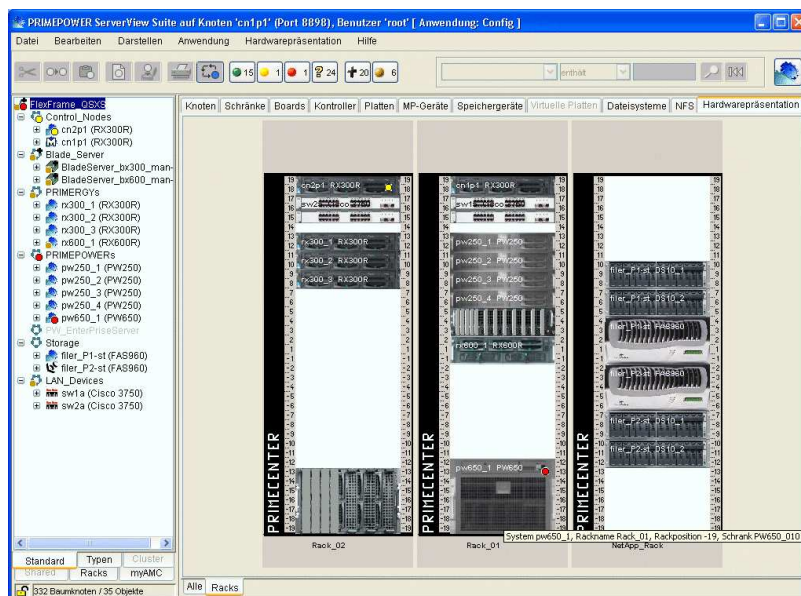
PRIMEPOWER ServerView Suite auf Knoten 'cn1p1' (Port 8898), Benutzer 'root' [ Anwendung: Config ]

Datei Bearbeiten Darstellen Anwendung Hardwarepräsentation Hilfe

15 1 1 24 20 6

enthält

FlexFrame_QSXS
Control_Nodes
cn2p1 (RX300R)
cn1p1 (RX300R)
Blade_Server
BladeServer_bx300_man-
BladeServer_bx600_man-
PRIMERGYs
rx300_1 (RX300R)
rx300_2 (RX300R)
rx300_3 (RX300R)
rx600_1 (RX600R)
PRIMEPOWERs
pw250_1 (PW250)
pw250_2 (PW250)
pw250_3 (PW250)
pw250_4 (PW250)
pw650_1 (PW650)
PW_EnterPriseServer
Storage
filer_P1-st (FAS960)
filer_P2-st (FAS960)
LAN_Devices
sw1a (Cisco 3750)
sw2a (Cisco 3750)

Standard Typen Cluster
Shared Racks myAMC

332 Baumknoten / 35 Objekte

Knoten Schränke Boards Kontroller Platten MP-Geräte Speichergeräte Virtuelle Platten Dateisysteme NFS Hardwarepräsentation

cn2p1 RX300R
sw2
rx300_1 RX300R
rx300_2 RX300R
rx300_3 RX300R
PRIMECENTER
Rack_02

cn1p1 RX300R
sw1
pw250_1 PW250
pw250_2 PW250
pw250_3 PW250
pw250_4 PW250
rx600_1 RX600R
pw650_1 PW650
PRIMECENTER
Rack_01

filer_P1-st DS10_1
filer_P1-st DS10_2
filer_P1-st FAS960
filer_P2-st FAS960
filer_P2-st DS10_1
filer_P2-st DS10_2
PRIMECENTER
NetApp_Rack

System pw650_1, Rackname Rack_01, Rackposition -19, Schrank PW650_010

Alle Racks